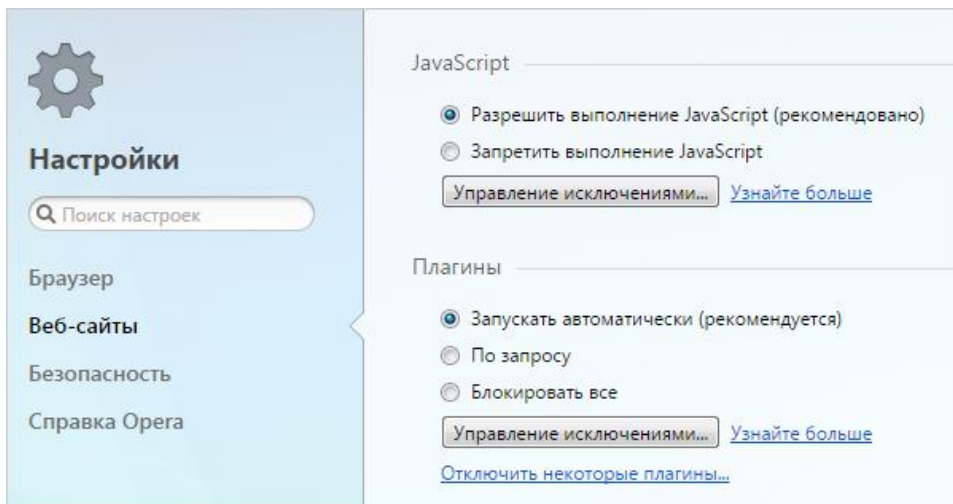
Настройки

Поиск настроек

Браузер

Веб-сайты

Безопасность

Справка Opera

JavaScript

Разрешить выполнение JavaScript (рекомендовано)

Запретить выполнение JavaScript

Управление исключениями... Узнайте больше

Плагины

Запускать автоматически (рекомендуется)

По запросу

Блокировать все

Управление исключениями... Узнайте больше

Отключить некоторые плагины...